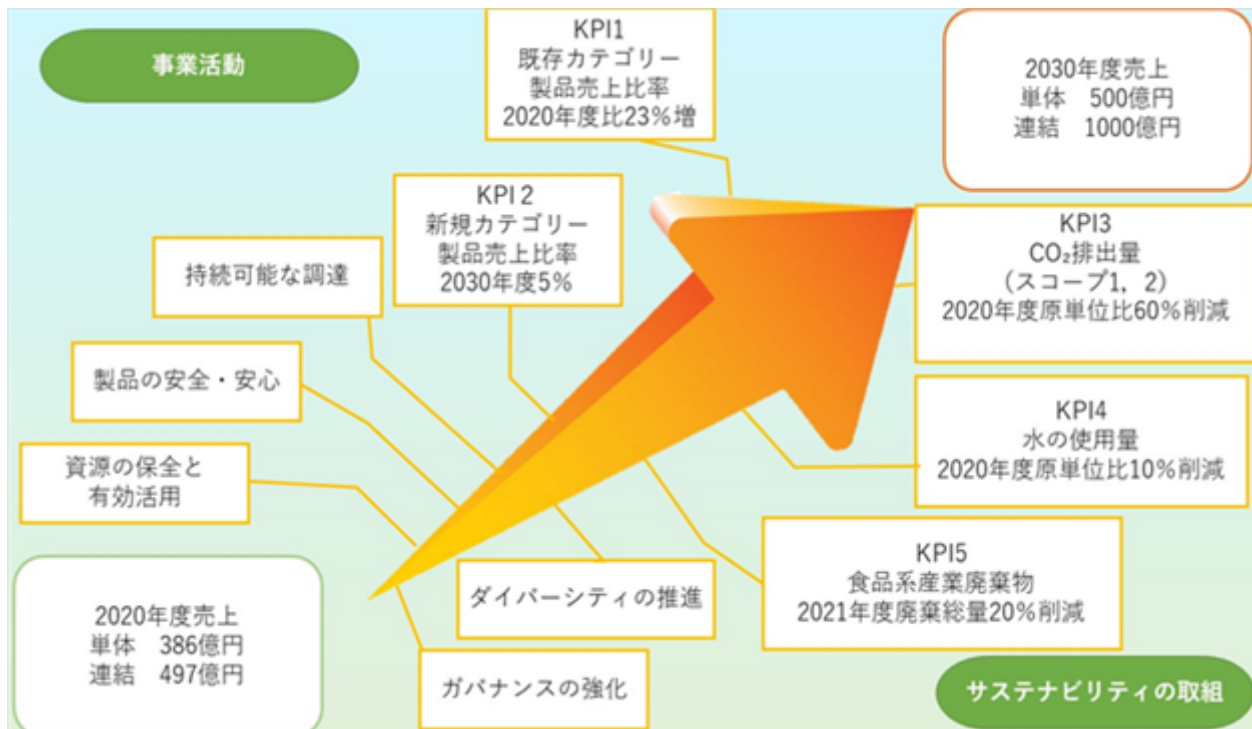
事業活動

KPI1
既存カテゴリー
製品売上比率
2020年度比23%増

2030年度売上
単体　500億円
連結　1000億円

KPI 2
新規カテゴリー
製品売上比率
2030年度5%

持続可能な調達

KPI3
$CO_2$排出量
（スコープ1，2）
2020年度原単位比60%削減

製品の安全・安心

KPI4
水の使用量
2020年度原単位比10%削減

資源の保全と
有効活用

KPI5
食品系産業廃棄物
2021年度廃棄総量20%削減

2020年度売上
単体　386億円
連結　497億円

ダイバーシティの推進

ガバナンスの強化

サステナビリティの取組